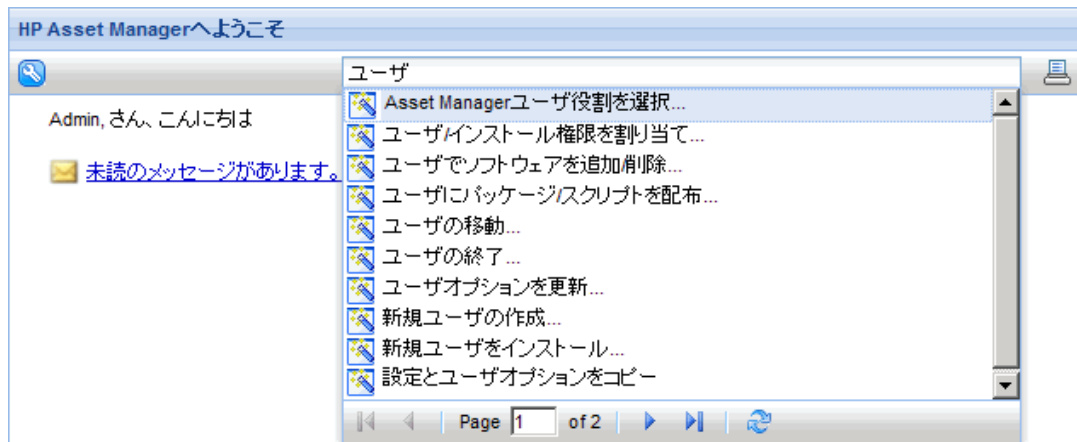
HP Asset Managerへようこそ

ユーザ

Admin, さん、こんにちは

未読のメッセージがあります。

Asset Managerユーザ役割を選択...
ユーザ/インストール権限を割り当て...
ユーザでソフトウェアを追加/削除...
ユーザにパッケージ/スクリプトを配布...
ユーザの移動...
ユーザの終了...
ユーザオプションを更新...
新規ユーザの作成...
新規ユーザをインストール...
設定とユーザオプションをコピー

Page 1 of 2